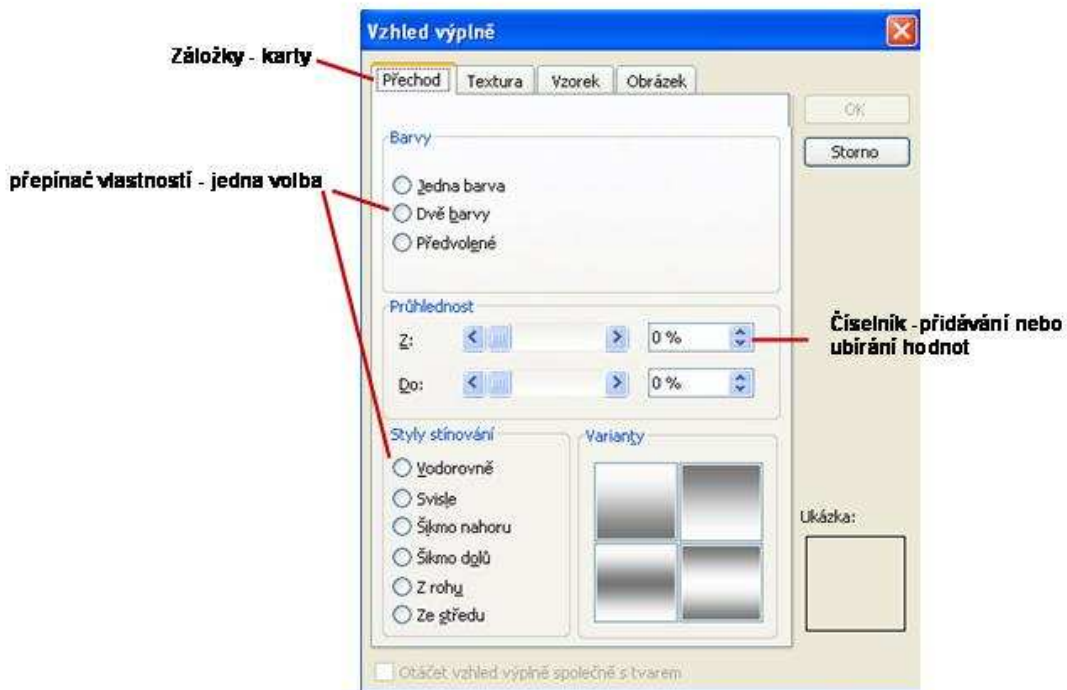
Vzhled výplně

Záložky - karty

Přechod | Textura | Vzorek | Obrázek

OK

Storno

Barvy

přepínač vlastností - jedna volba

Jedna barva
Dvě barvy
Předvolené

Průhlednost

Z: 0 %

Číselník - přidávání nebo ubírání hodnot

Do: 0 %

Styly stínování

Vodorovně
Svisle
Šikmo nahoru
Šikmo dolů
Z rohu
Ze středu

Varianty

Ukázka:

Otáčet vzhled výplně společně s tvarem